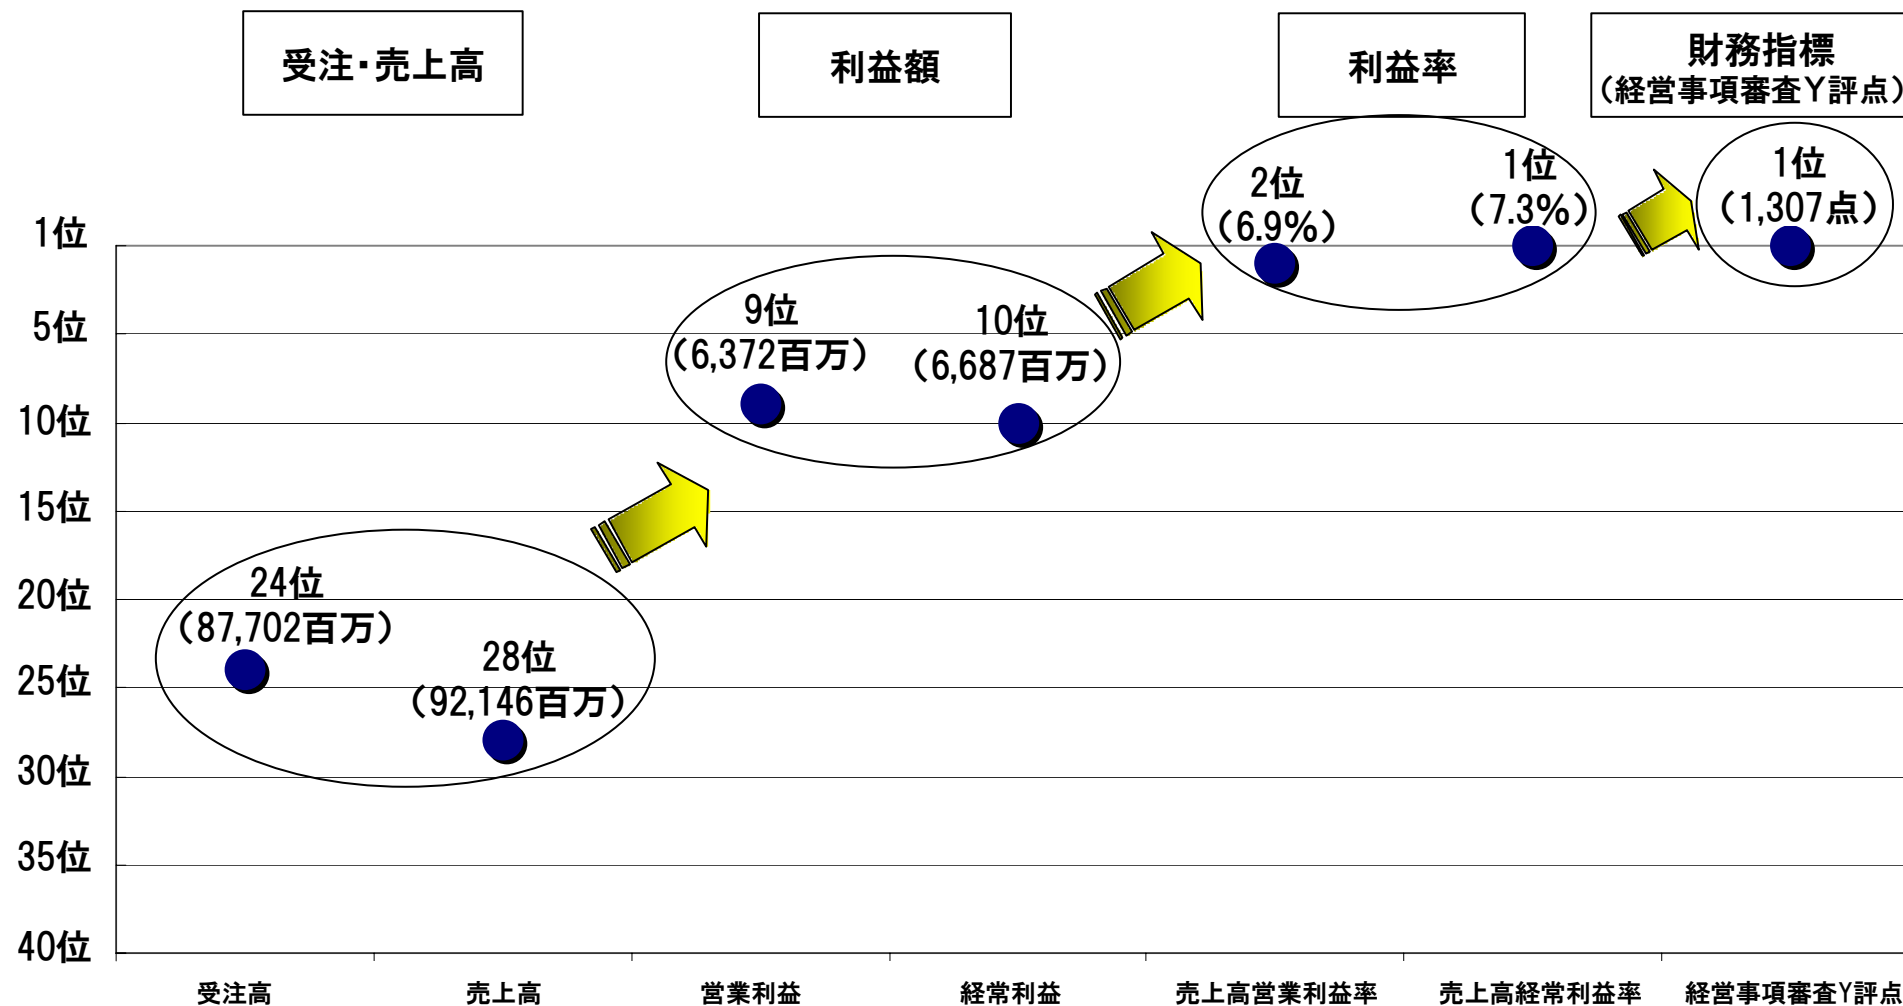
受注・売上高

利益額

利益率

財務指標
（経営事項審査Y評点）

1位
（1,307点）

2位
（6.9%）

1位
（7.3%）

9位
（6,372百万）

10位
（6,687百万）

24位
（87,702百万）

28位
（92,146百万）

1位
5位
10位
15位
20位
25位
30位
35位
40位

受注高
売上高
営業利益
経常利益
売上高営業利益率
売上高経常利益率
経営事項審査Y評点